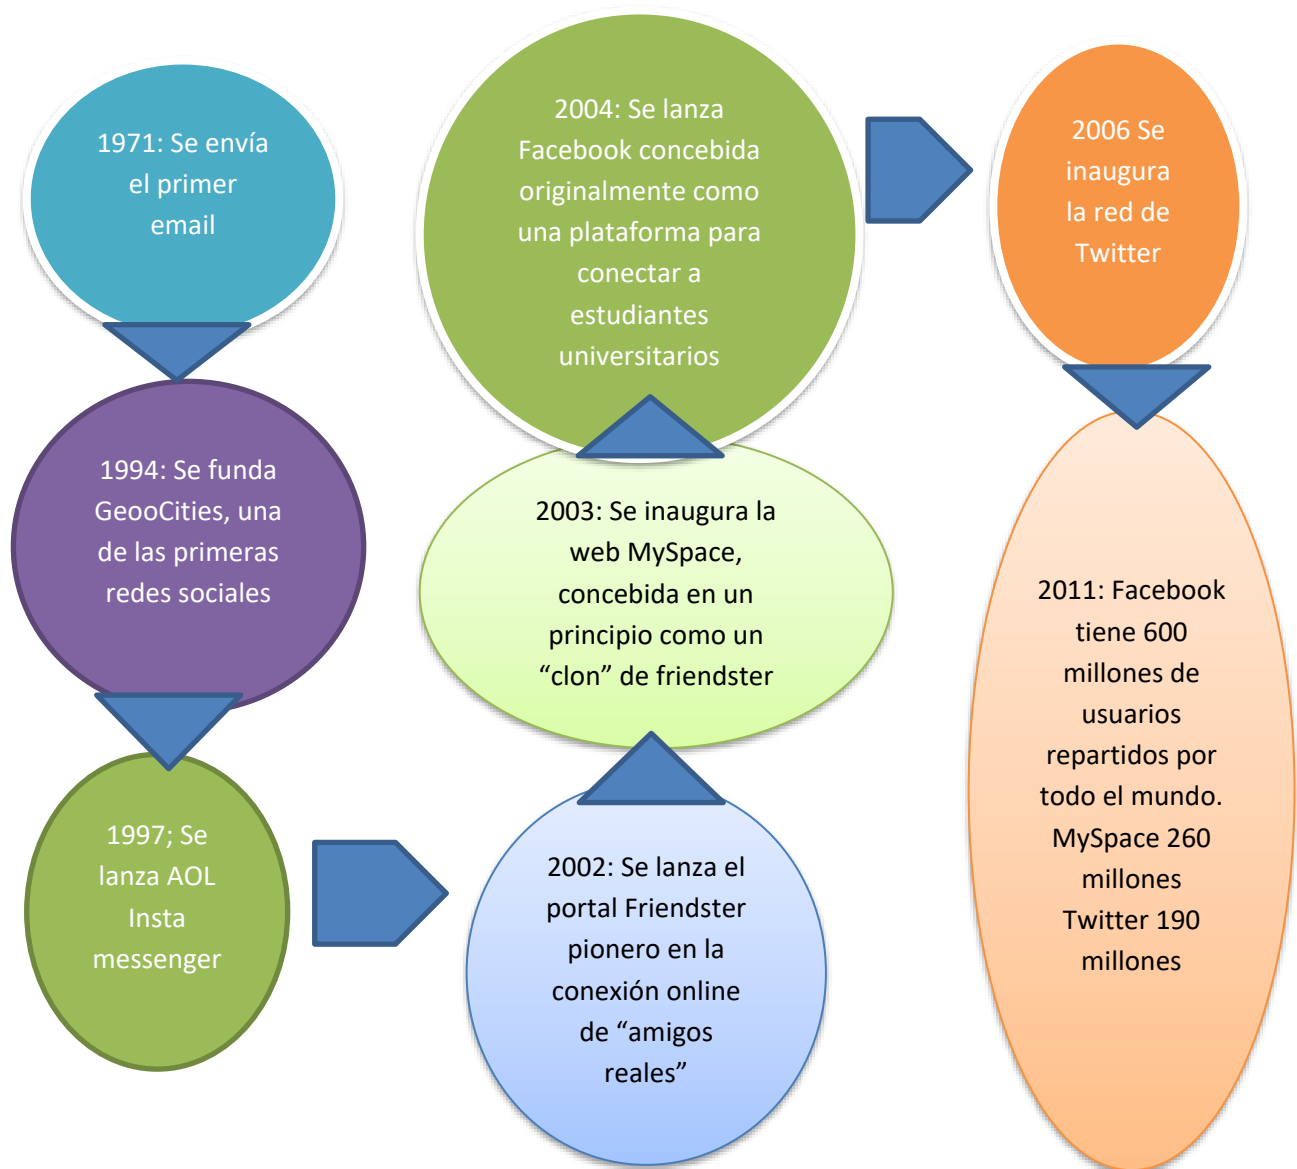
1971: Se envía el primer email

1994: Se funda GeooCities, una de las primeras redes sociales

1997; Se lanza AOL Insta messenger

2002: Se lanza el portal Friendster pionero en la conexión online de “amigos reales”

2003: Se inaugura la web MySpace, concebida en un principio como un “clon” de friendster

2004: Se lanza Facebook concebida originalmente como una plataforma para conectar a estudiantes universitarios

2006 Se inaugura la red de Twitter

2011: Facebook tiene 600 millones de usuarios repartidos por todo el mundo. MySpace 260 millones Twitter 190 millones